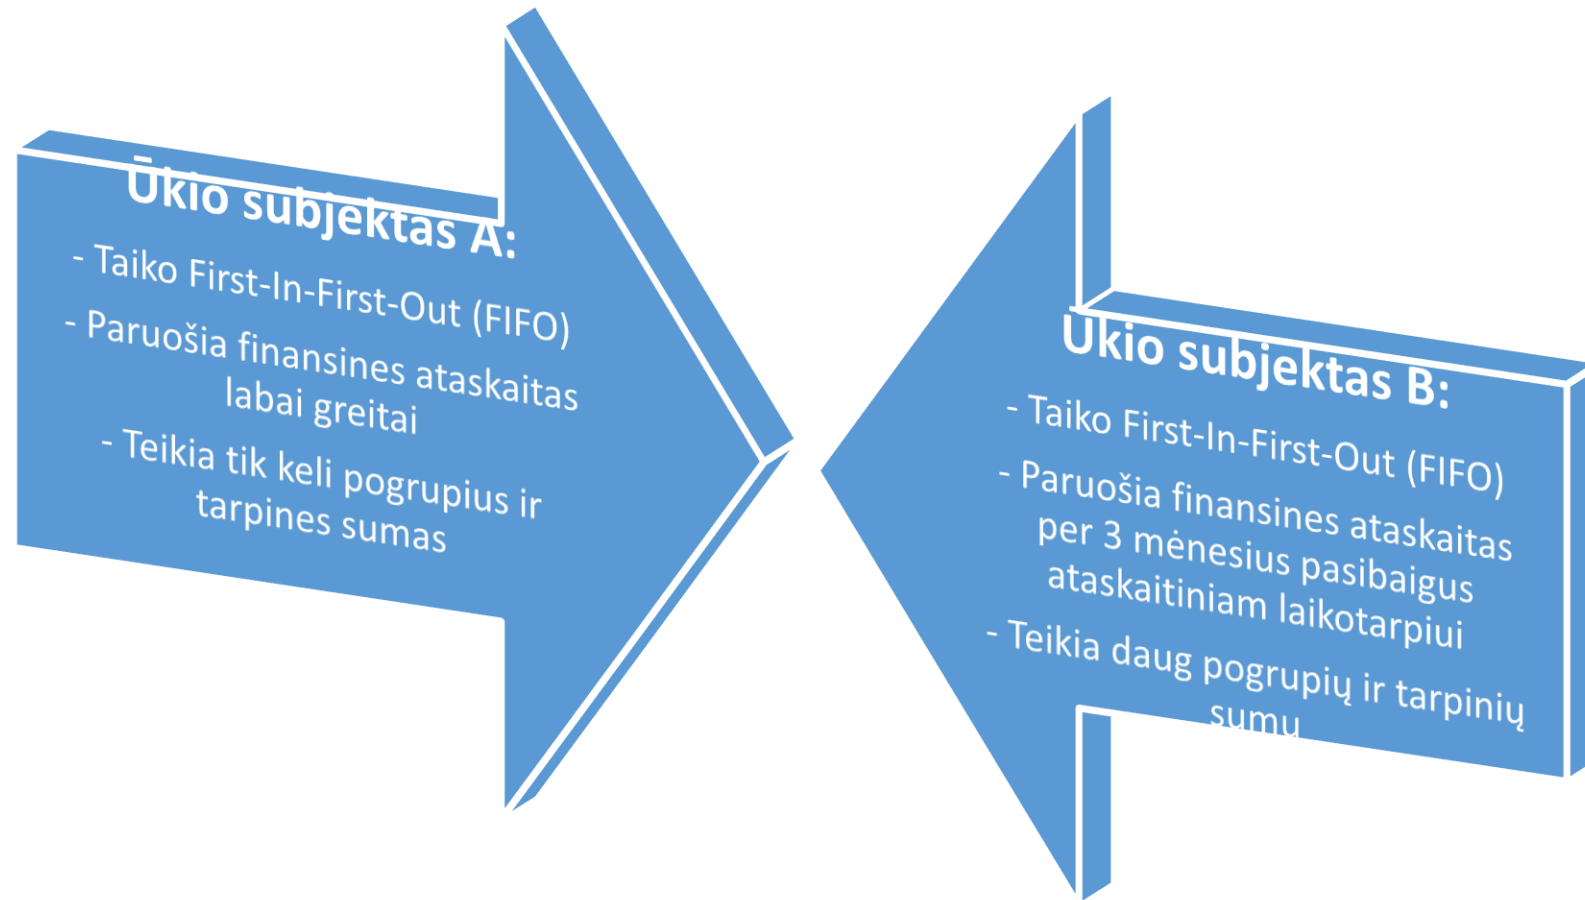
Ūkio subjektas A:
- Taiko First-In-First-Out (FIFO)
- Paruošia finansines ataskaitas labai greitai
- Teikia tik keli pogrupius ir tarpines sumas

Ūkio subjektas B:
- Taiko First-In-First-Out (FIFO)
- Paruošia finansines ataskaitas per 3 mėnesius pasibaigus ataskaitiniam laikotarpiui
- Teikia daug pogrupių ir tarpinių sumų